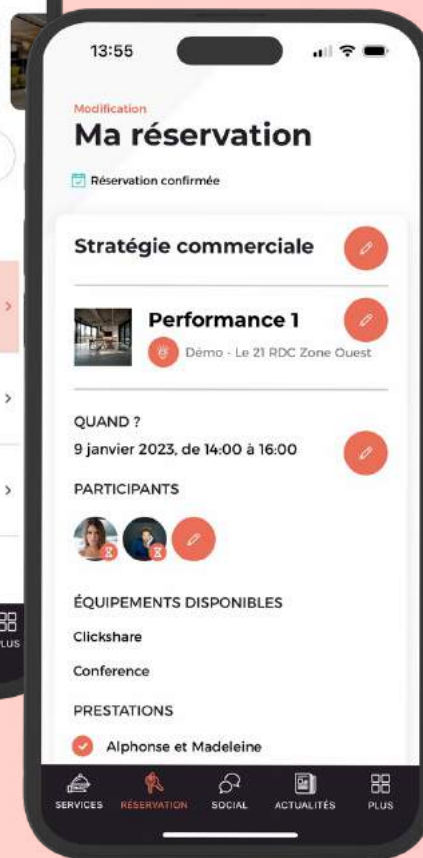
13:55

Modification

Ma réservation

Réservation confirmée

Stratégie commerciale

Performance 1

Démo - Le 21 RDC Zone Ouest

QUAND ?

9 janvier 2023, de 14:00 à 16:00

PARTICIPANTS

ÉQUIPEMENTS DISPONIBLES

Clickshare

Conference

PRESTATIONS

Alphonse et Madeleine

SERVICES RÉSERVATION SOCIAL ACTUALITÉS PLUS

PLUS